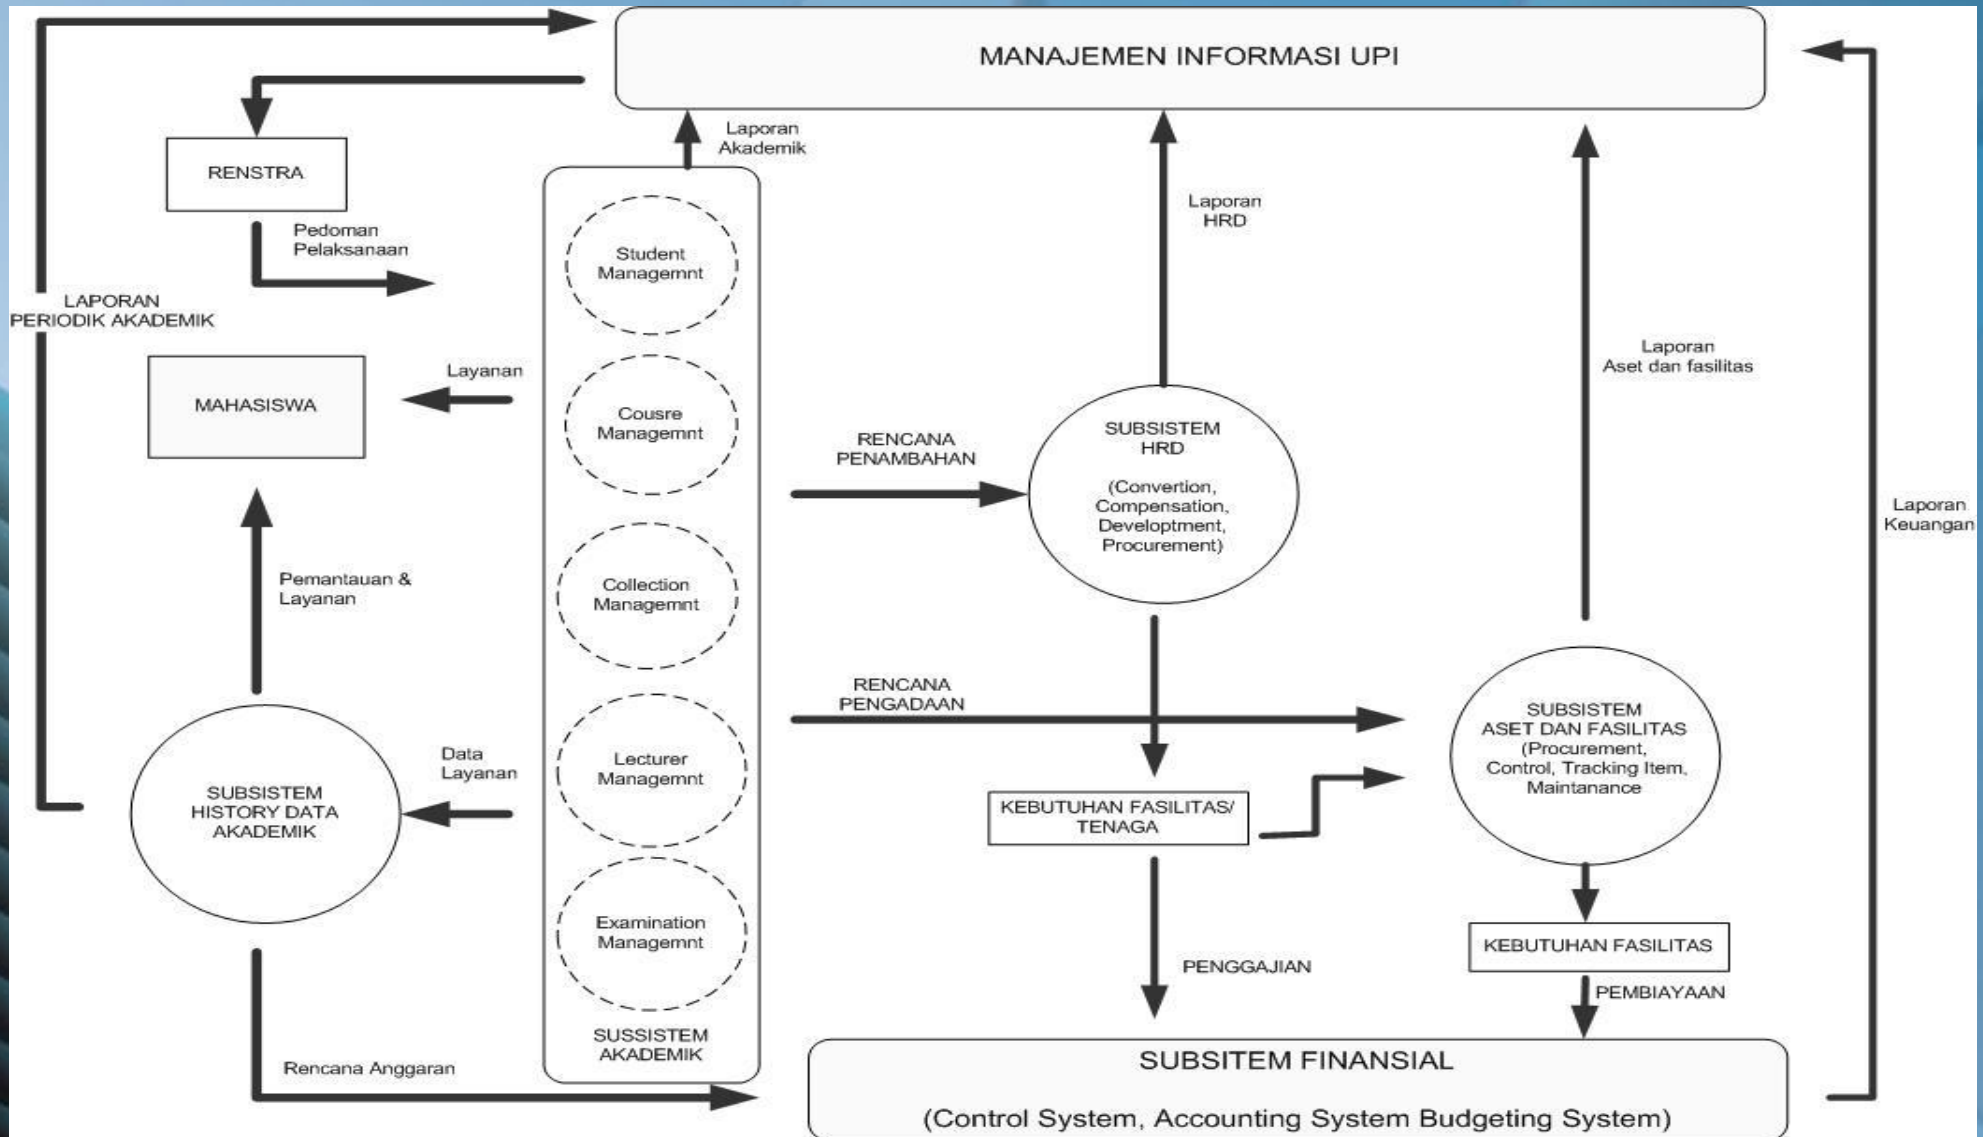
MANAJEMEN INFORMASI UPI

RENSTRA

Pedoman Pelaksanaan

LAPORAN PERIODIK AKADEMIK

MAHASISWA

Layanan

Pemantauan & Layanan

SUBSISTEM HISTORY DATA AKADEMIK

Data Layanan

Rencana Anggaran

Laporan Akademik

Student Managemnt

Cousre Managemnt

Collection Managemnt

Lecturer Managemnt

Examination Managemnt

SUSSISTEM AKADEMIK

Laporan HRD

RENCANA PENAMBAHAN

SUBSISTEM HRD

(Convertion, Compensation, Developtment, Procurement)

RENCANA PENGADAAN

KEBUTUHAN FASILITAS/ TENAGA

PENGGAJIAN

Laporan Aset dan fasilitas

SUBSISTEM ASET DAN FASILITAS (Procurement, Control, Tracking Item, Maintanance

KEBUTUHAN FASILITAS

PEMBIAYAAN

Laporan Keuangan

SUBSITEM FINANSIAL

(Control System, Accounting System Budgeting System)